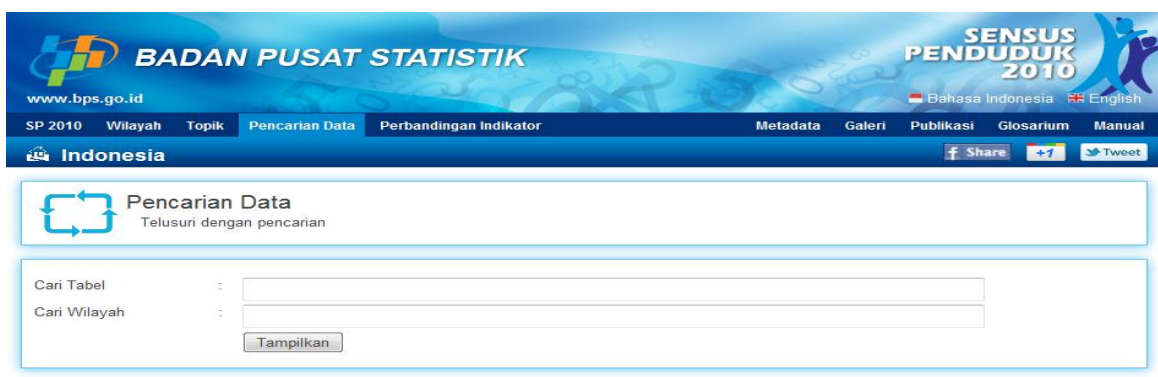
BADAN PUSAT STATISTIK
www.bps.go.id

SENSUS PENDUDUK 2010

Bahasa Indonesia English

SP 2010 Wilayah Topik Pencarian Data Perbandingan Indikator Metadata Galeri Publikasi Glosarium Manual

Indonesia

Share +1 Tweet

Pencarian Data
Telusuri dengan pencarian

Cari Tabel :
Cari Wilayah :
Tampilkan